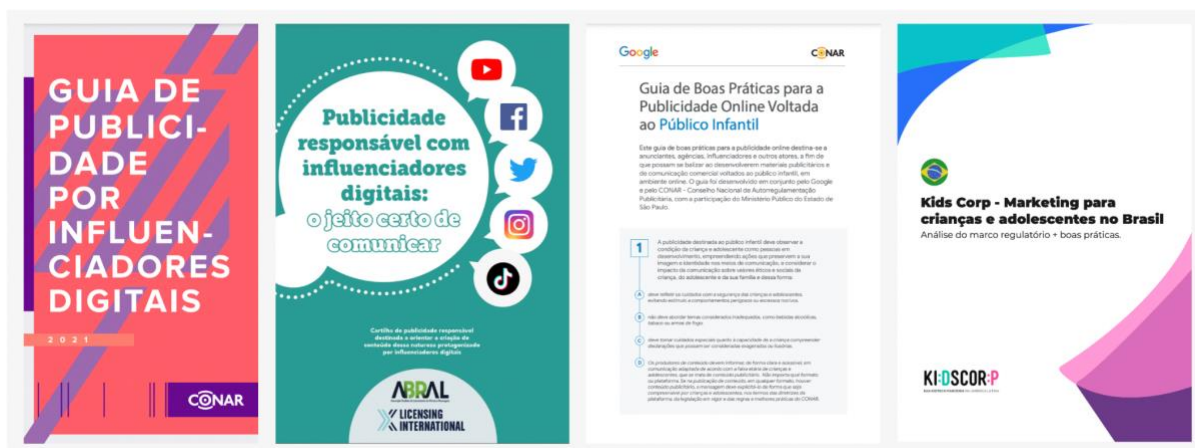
GUIA DE PUBLICIDADE POR INFLUENCIADORES DIGITAIS

2021

CONAR

Publicidade responsável com influenciadores digitais: o jeito certo de comunicar

Cartilha de publicidade responsável destinada a orientar a criação de conteúdo dessa natureza protagonizado por influenciadores digitais

ABRAL

LICENSING INTERNATIONAL

Google

CONAR

Guia de Boas Práticas para a Publicidade Online Voltada ao Público Infantil

Este guia de boas práticas para a publicidade online destina-se a anunciantes, agências, influenciadores e outros atores, a fim de que possam se balizar ao desenvolverem materiais publicitários e de comunicação comercial voltados ao público infantil, em ambiente online. O guia foi desenvolvido em conjunto pelo Google e pelo CONAR – Conselho Nacional de Autorregulamentação Publicitária, com a participação do Ministério Público do Estado de São Paulo.

1 A publicidade destinada ao público infantil deve observar a condição da criança e adolescente como pessoas em desenvolvimento, empreendendo ações que preservem a sua imagem e identidade nos meios de comunicação, e considerar o impacto da comunicação sobre valores éticos e sociais da criança, do adolescente e da sua família e dessa forma:

A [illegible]

B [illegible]

C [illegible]

D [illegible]

Kids Corp - Marketing para crianças e adolescentes no Brasil

Análise do marco regulatório + boas práticas.

KIDSCORP

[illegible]